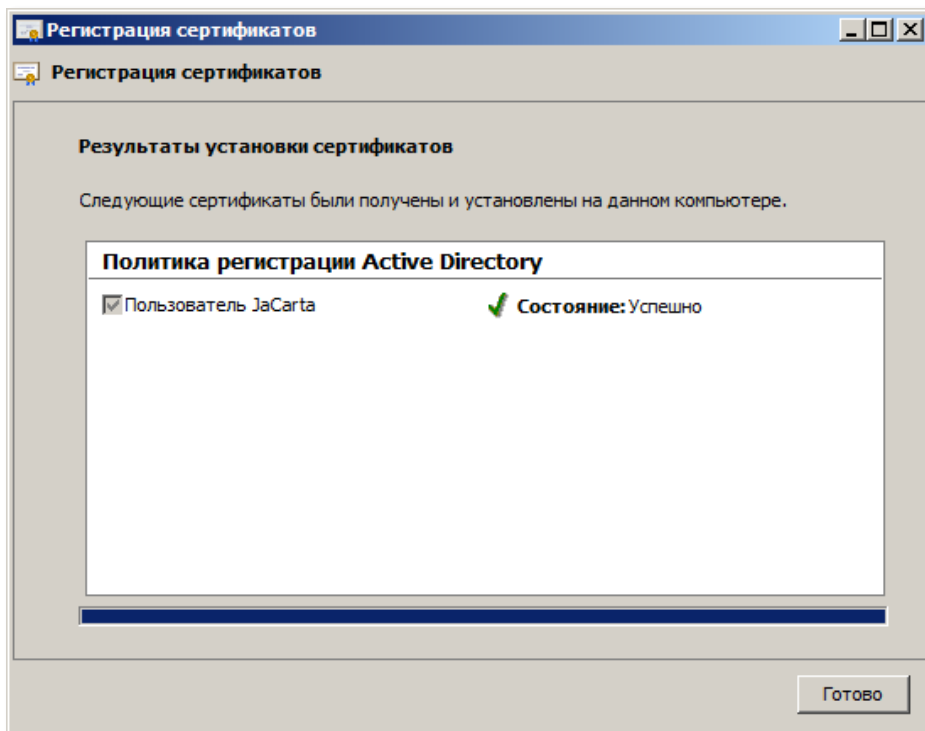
Регистрация сертификатов

Регистрация сертификатов

Результаты установки сертификатов

Следующие сертификаты были получены и установлены на данном компьютере.

Политика регистрации Active Directory

Пользователь JaCarta

Состояние: Успешно

Готово